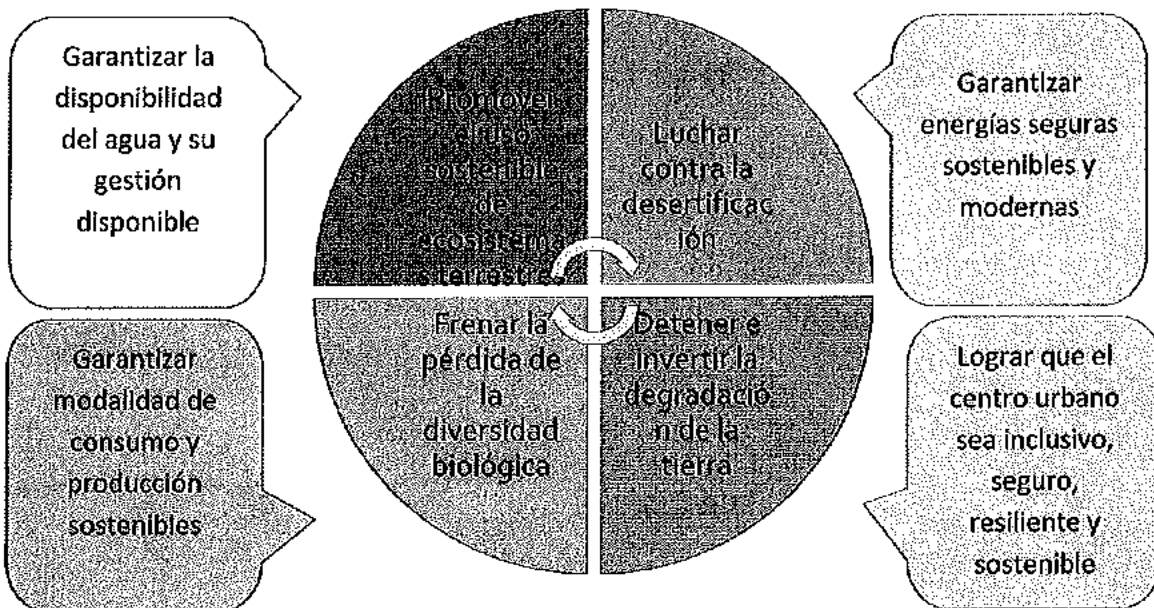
Garantizar la disponibilidad del agua y su gestión disponible

Promover el uso sostenible de ecosistemas terrestres

Luchar contra la desertificación

Garantizar energías seguras sostenibles y modernas

Garantizar modalidad de consumo y producción sostenibles

Frenar la pérdida de la diversidad biológica

Detener e invertir la degradación de la tierra

Lograr que el centro urbano sea inclusivo, seguro, resiliente y sostenible